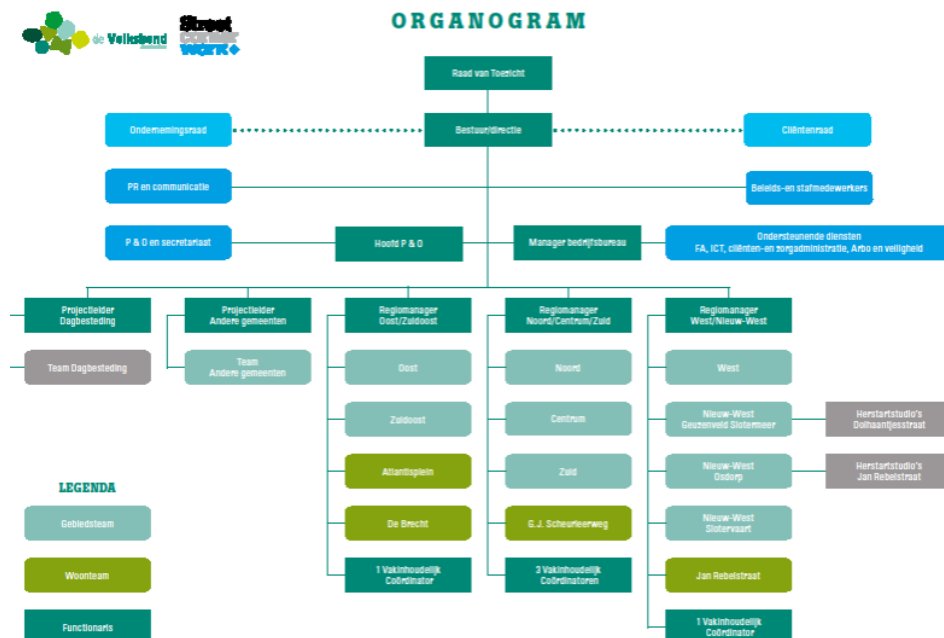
de Volksbond

Street corner work

ORGANOGRAM

Raad van Toezicht

Ondernemingsraad

Bestuur/directie

Cliëntenraad

PR en communicatie

Beleids-en stafmedewerkers

P & O en secretariaat

Hoofd P & O

Manager bedrijfsbureau

Ondersteunende diensten FA, ICT, cliënten-en zorgadministratie, Arbo en veiligheid

Projectleider Dagbesteding

Team Dagbesteding

Projectleider Andere gemeenten

Team Andere gemeenten

Regiomanager Oost/Zuidoost

Oost

Zuidoost

Atlantisplein

De Brecht

1 Vakinhoudelijk Coördinator

Regiomanager Noord/Centrum/Zuid

Noord

Centrum

Zuid

G.J. Scheurleerweg

3 Vakinhoudelijk Coördinatoren

Regiomanager West/Nieuw-West

West

Nieuw-West Geuzenveld Slotermeer

Herstartstudio's Dolhaantjesstraat

Nieuw-West Osdorp

Herstartstudio's Jan Rebelstraat

Nieuw-West Slotervaart

Jan Rebelstraat

1 Vakinhoudelijk Coördinator

LEGENDA

Gebiedsteam

Woonteam

Functionaris